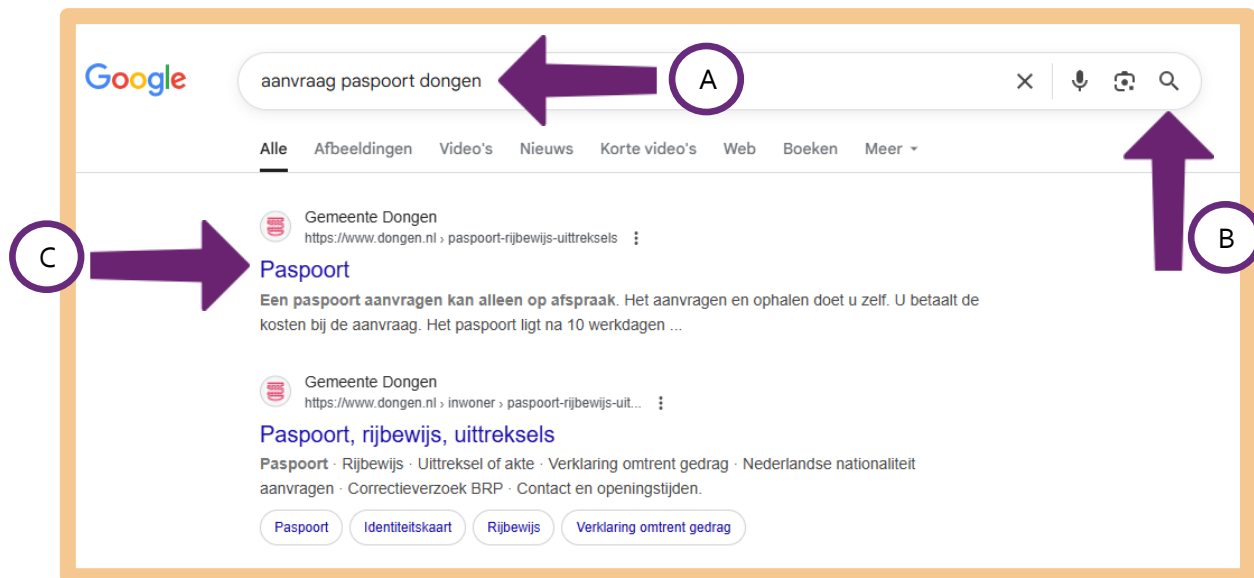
Google

aanvraag paspoort dongen

A

B

C

Alle Afbeeldingen Video's Nieuws Korte video's Web Boeken Meer

Gemeente Dongen
https://www.dongen.nl › paspoort-rijbewijs-uittreksels

Paspoort

Een paspoort aanvragen kan alleen op afspraak. Het aanvragen en ophalen doet u zelf. U betaalt de kosten bij de aanvraag. Het paspoort ligt na 10 werkdagen ...

Gemeente Dongen
https://www.dongen.nl › inwoner › paspoort-rijbewijs-uit...

Paspoort, rijbewijs, uittreksels

Paspoort · Rijbewijs · Uittreksel of akte · Verklaring omtrent gedrag · Nederlandse nationaliteit aanvragen · Correctieverzoek BRP · Contact en openingstijden.

Paspoort Identiteitskaart Rijbewijs Verklaring omtrent gedrag